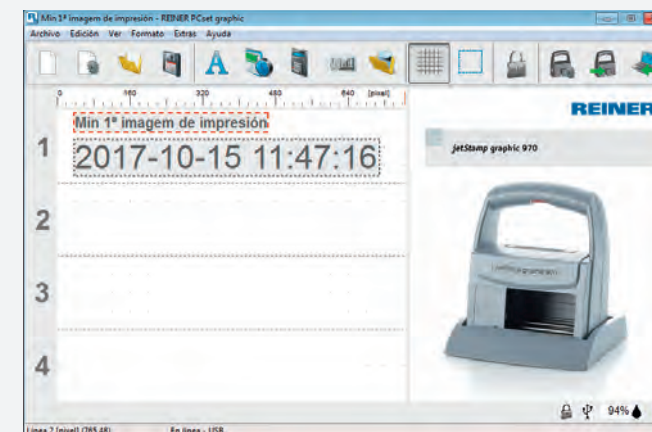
Min 1ª imagen de impresión - REINER PCset graphic
Archivo Edición Ver Formato Extras Ayuda
0 160 320 480 640 [pixel]
Min 1ª imagen de impresión
1 2017-10-15 11:47:16
2
3
4
REINER
jetStamp graphic 970
jetStamp graphic
94%
Línea 2 [pixel] (265,48) En línea - USB